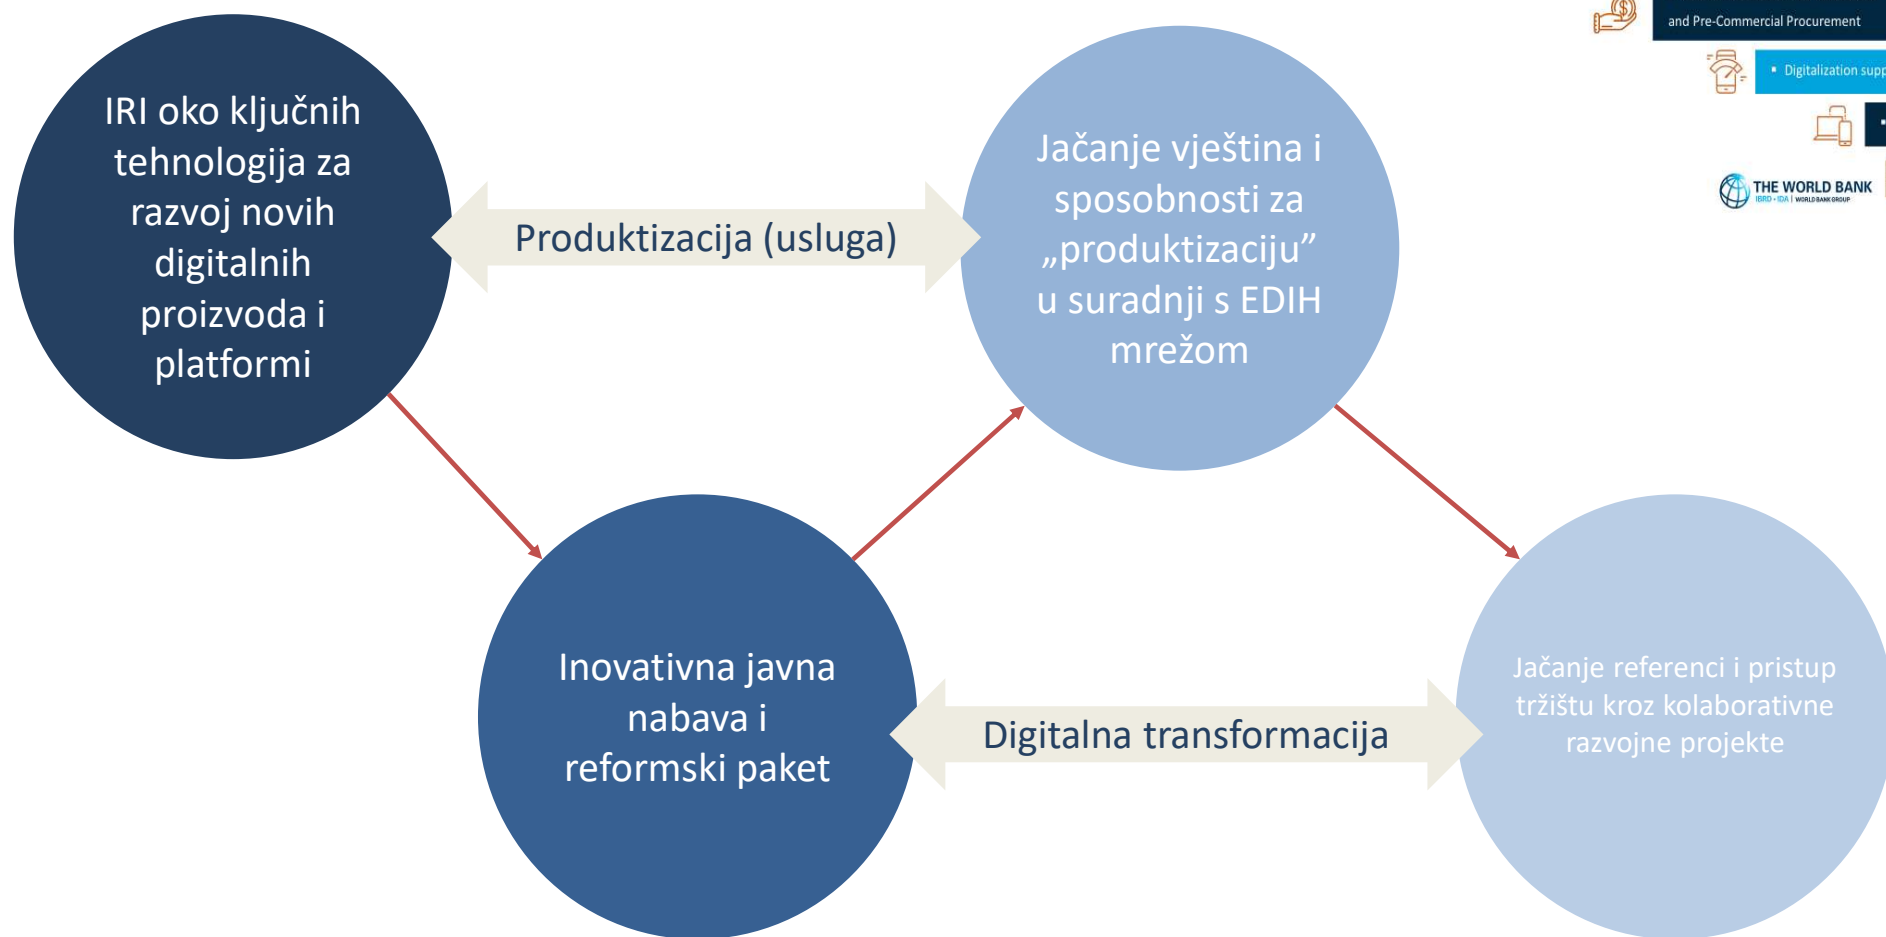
and Pre-Commercial Procurement

▪ Digitalization supp

THE WORLD BANK
IBRD · IDA | WORLD BANK GROUP

IRI oko ključnih tehnologija za razvoj novih digitalnih proizvoda i platformi

Produktizacija (usluga)

Jačanje vještina i sposobnosti za „produktizaciju” u suradnji s EDIH mrežom

Inovativna javna nabava i reformski paket

Digitalna transformacija

Jačanje referenci i pristup tržištu kroz kolaborativne razvojne projekte